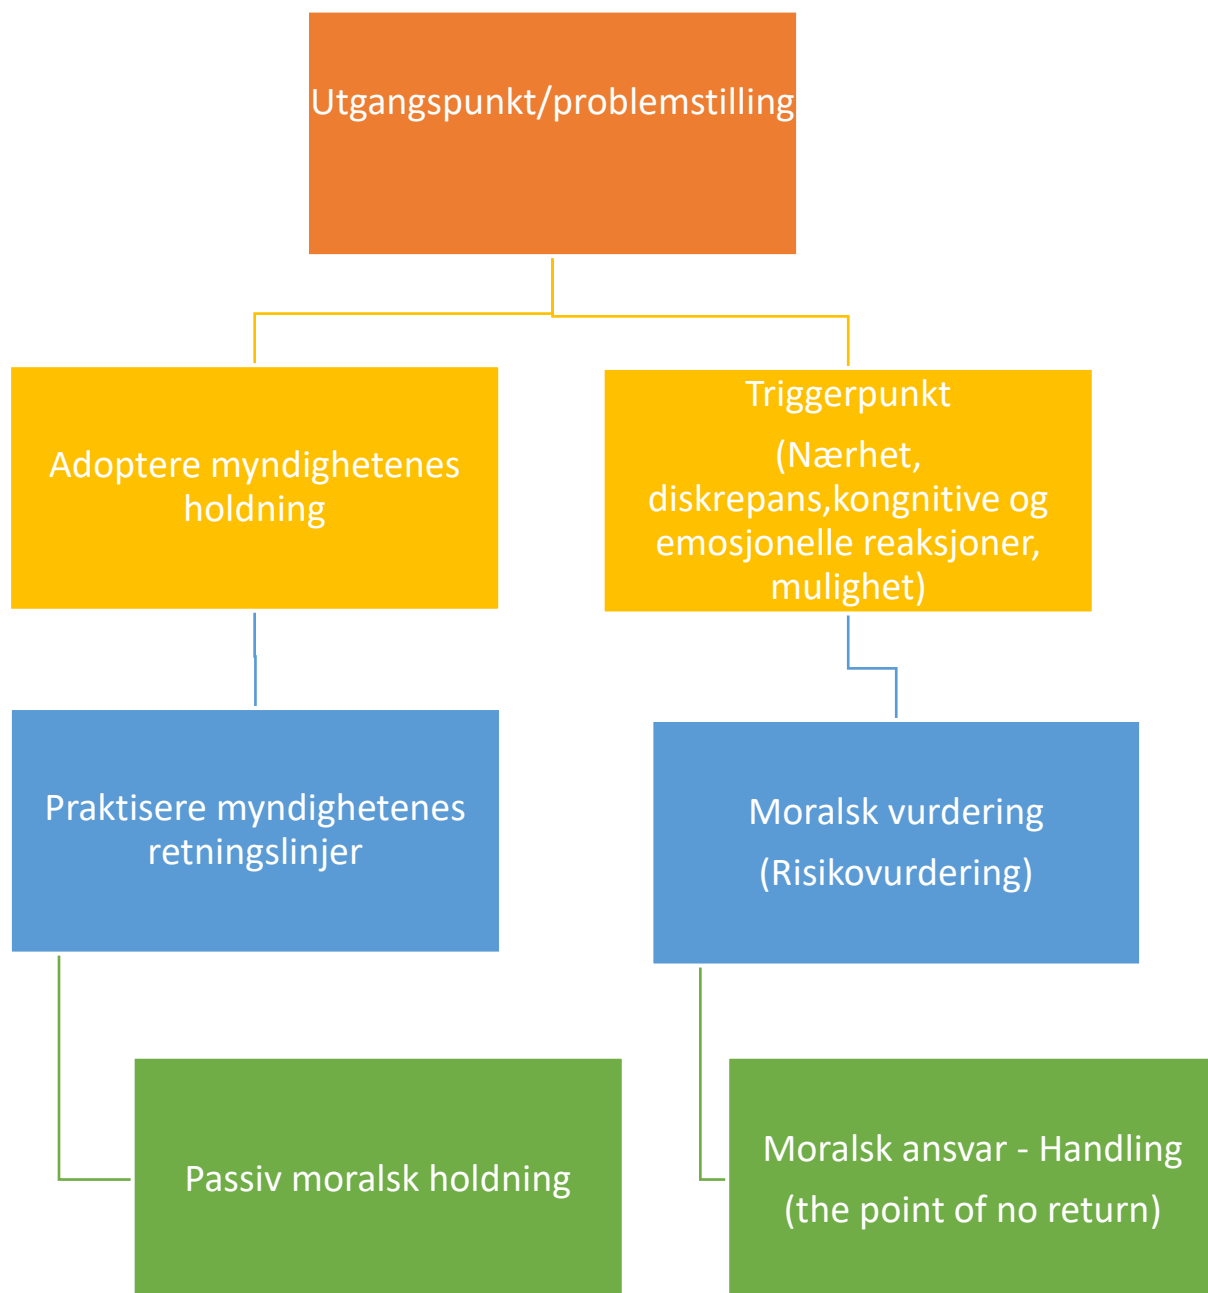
Utgangspunkt/problemstilling

Adoptere myndighetenes holdning

Triggerpunkt

(Nærhet, diskrepans,kongnitive og emosjonelle reaksjoner, mulighet)

Praktisere myndighetenes retningslinjer

Moralsk vurdering

(Risikovurdering)

Passiv moralsk holdning

Moralsk ansvar - Handling

(the point of no return)